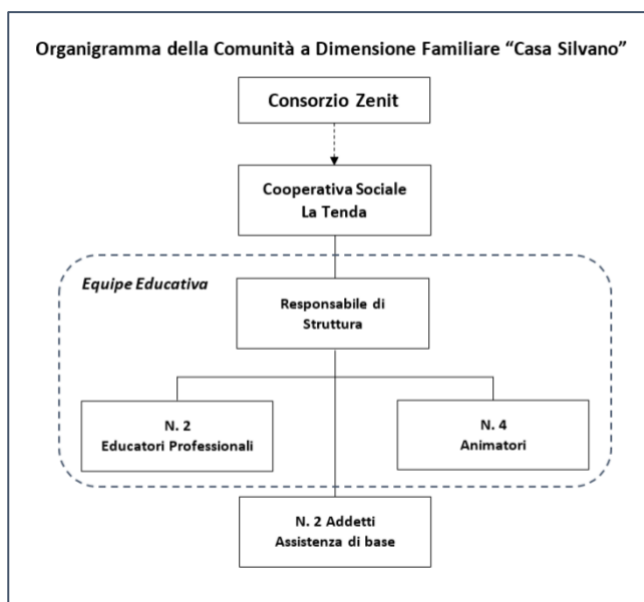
Organigramma della Comunità a Dimensione Familiare "Casa Silvano"

Consorzio Zenit

Cooperativa Sociale
La Tenda

Equipe Educativa

Responsabile di
Struttura

N. 2
Educatori Professionali

N. 4
Animatori

N. 2 Addetti
Assistenza di base